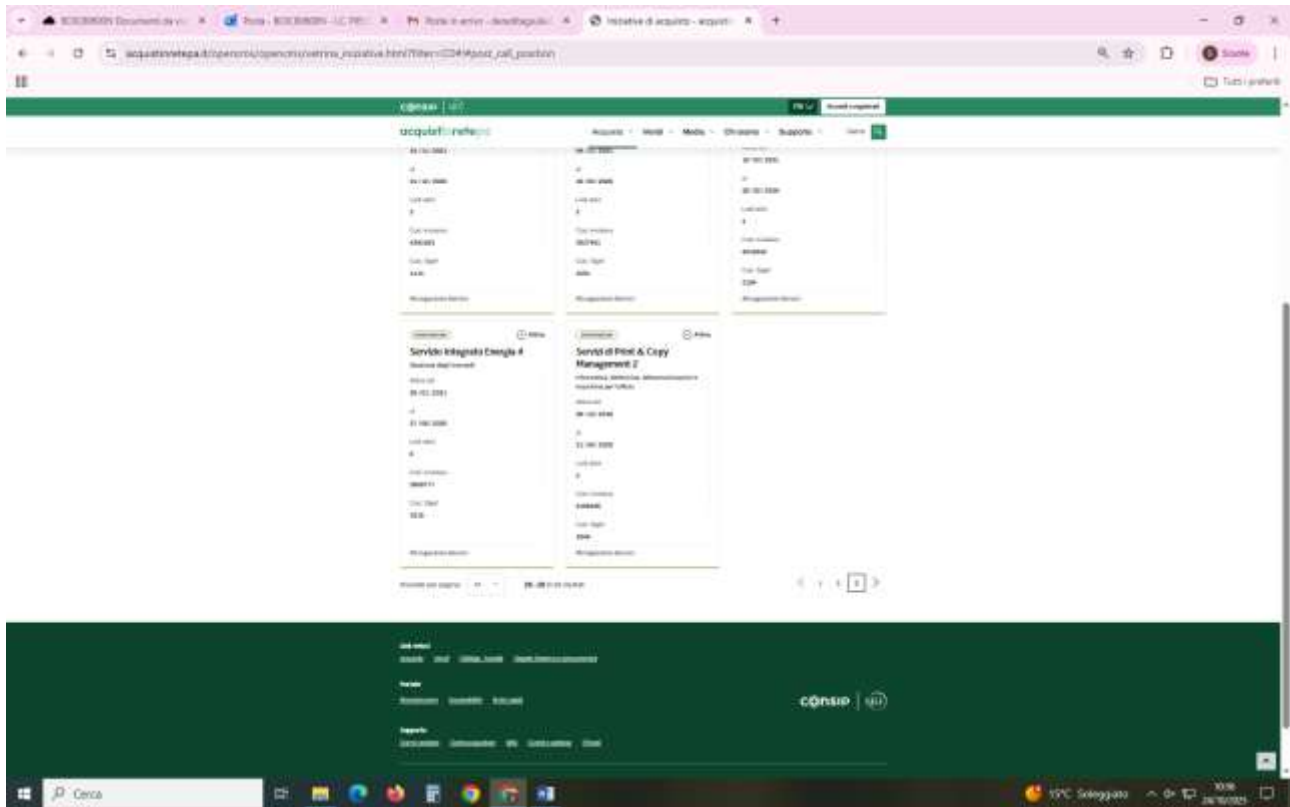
BOSCARDIN Documenti da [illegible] ×
Posta - BOSCARDIN - LC PEC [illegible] ×
Posta in arrivo - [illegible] ×
Iniziative di acquisto - acquisti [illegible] ×
+

acquistinretepa.it/opencms/opencms/vetrina_iniziative.html?filter=CO#!#post_call_position

Scuola

Tutti i preferiti

consip | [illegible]

acquistinretepa

Acquisti · Vendi · Media · Chi siamo · Supporto · Cerca

Servizio Integrato Energia 4
Gestione degli Immobili

Servizi di Print & Copy Management 2
Informatica, elettronica, telecomunicazioni e macchine per l'ufficio

Attiva

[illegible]

consip | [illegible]

Cerca

15°C Soleggiato

10:56
24/10/2025